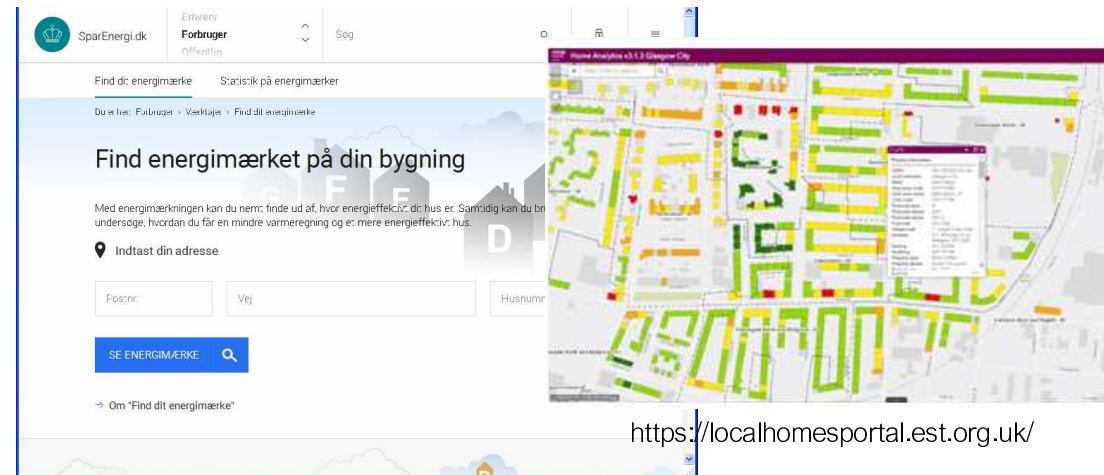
SparEnergi.dk

Erhverv
Forbruger
Offentlig

Søg

Find dit energimærke    Statistik på energimærker

Du er her: Forbruger › Værktøjer › Find dit energimærke

Find energimærket på din bygning

Med energimærkningen kan du nemt finde ud af, hvor energieffektivt dit hus er. Samtidig kan du bruge den til at undersøge, hvordan du får en mindre varmeregning og et mere energieffektivt hus.

Indtast din adresse

Postnr.
Vej
Husnummer

SE ENERGIMÆRKE

→ Om "Find dit energimærke"

Home Analytics v3.1.2 Glasgow City

Property information

https://localhomesportal.est.org.uk/